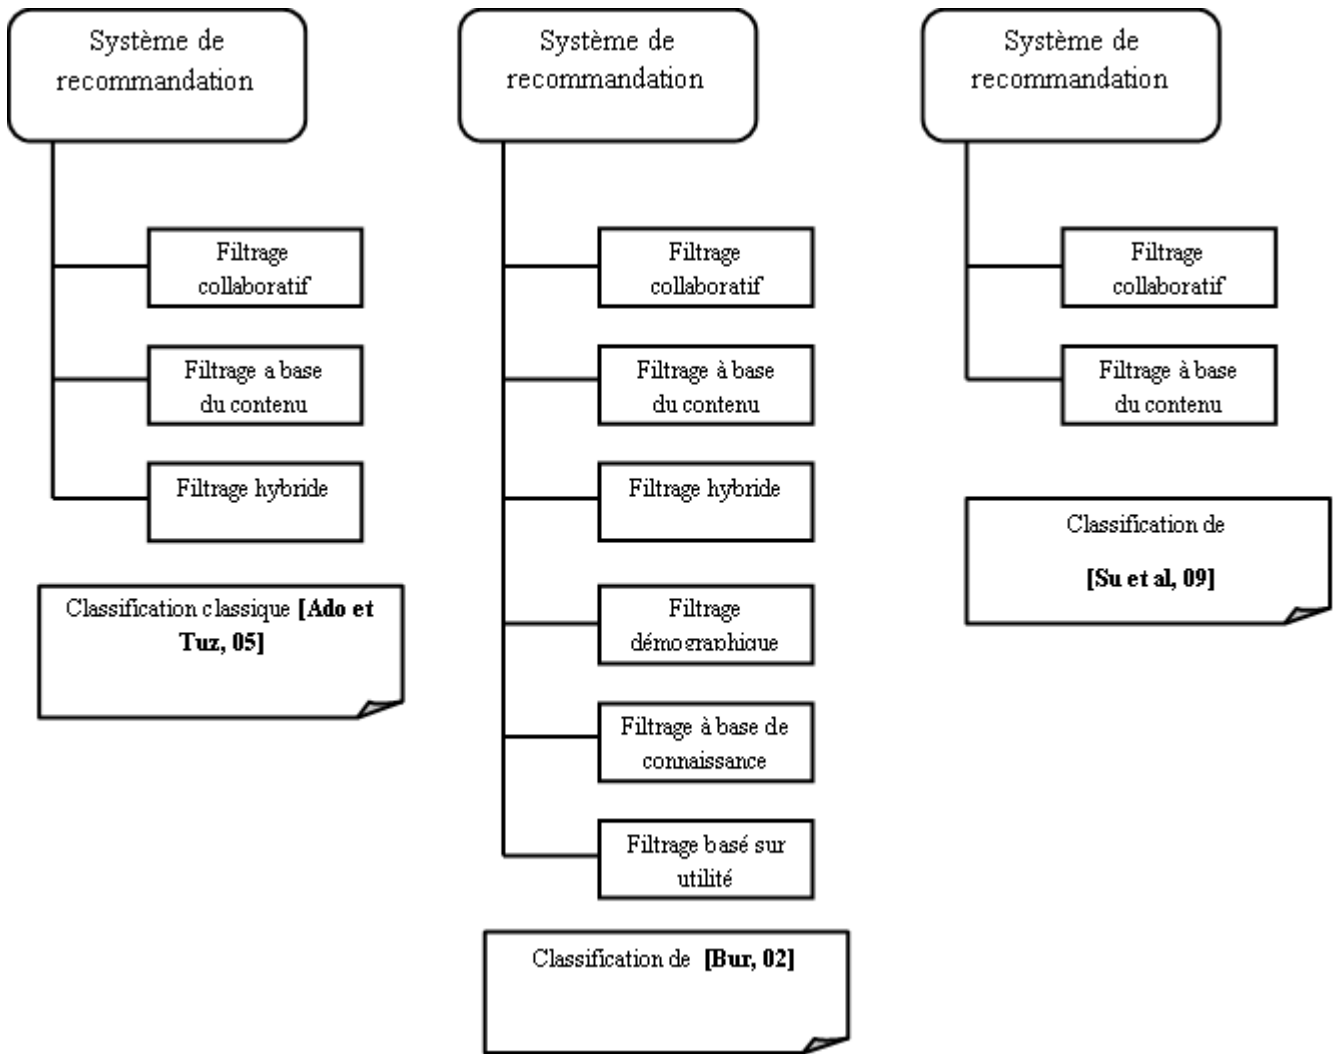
Système de recommandation

Filtrage collaboratif

Filtrage a base du contenu

Filtrage hybride

Classification classique **[Ado et Tuz, 05]**

Système de recommandation

Filtrage collaboratif

Filtrage à base du contenu

Filtrage hybride

Filtrage démographique

Filtrage à base de connaissance

Filtrage basé sur utilité

Classification de **[Bur, 02]**

Système de recommandation

Filtrage collaboratif

Filtrage à base du contenu

Classification de

**[Su et al, 09]**